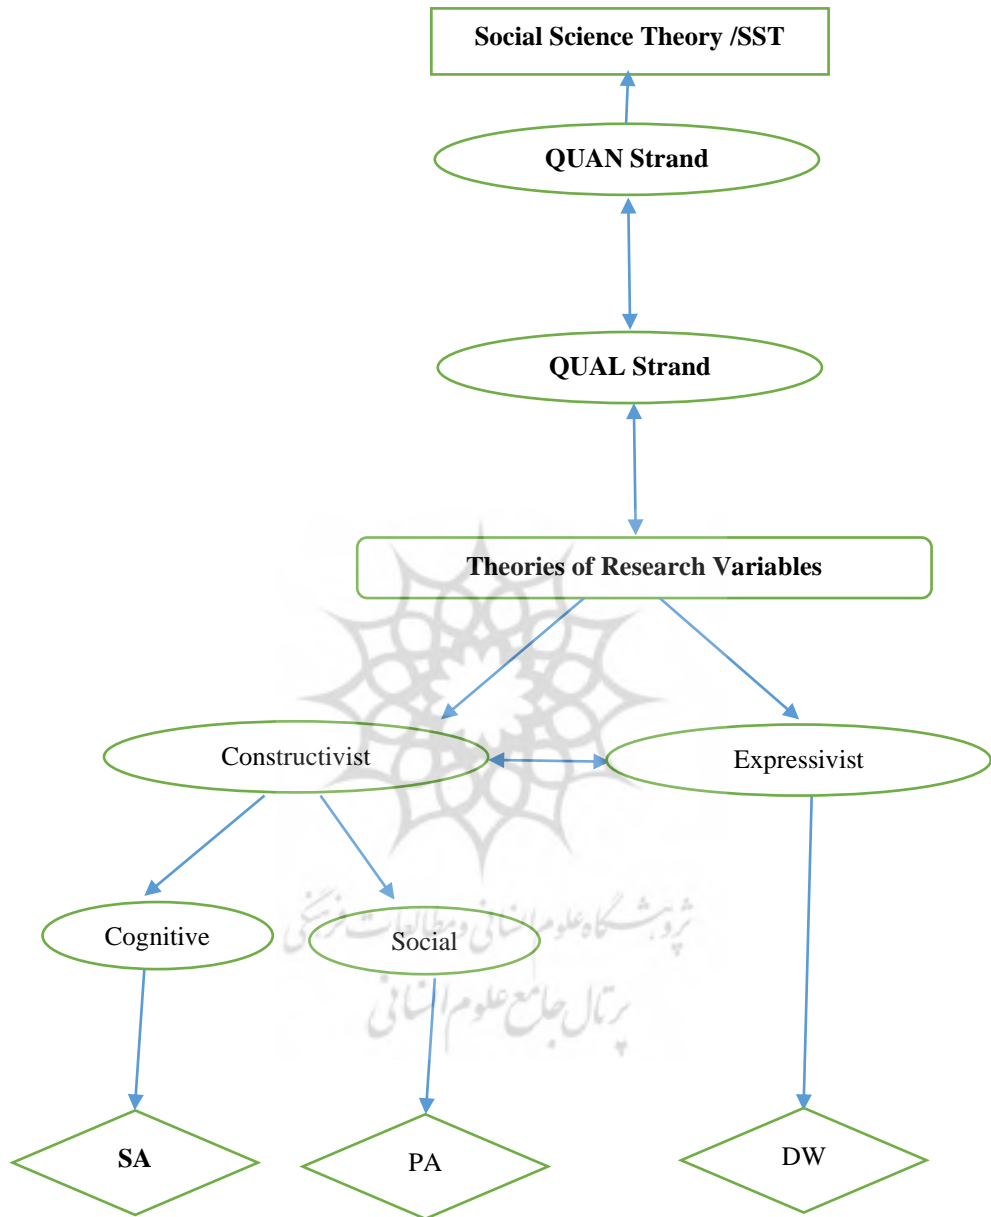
Social Science Theory /SST

QUAN Strand

QUAL Strand

Theories of Research Variables

Constructivist

Expressivist

Cognitive

Social

SA

PA

DW

پژوهشگاه علوم انسانی و مطالعات فرهنگی
پرتال جامع علوم انسانی